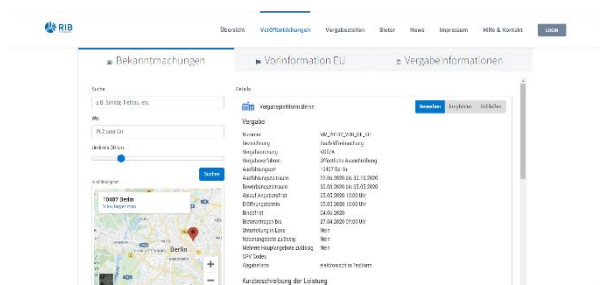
RIB

Übersicht Veröffentlichungen Vergabestellen Bieter News Impressum Hilfe & Kontakt LOGIN

Bekanntmachungen Vorinformation EU Vergabeinformationen

Suche

z.B. Sanitär, Teltow, etc.

Wo

PLZ oder Ort

Umkreis 30 km

Suchen

10407 Berlin

Berlin

Details

Vergabeplattform Berlin

Bewerben Empfehlen Schließen

Vergabe

| | |
|---|---|
| Nummer | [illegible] |
| Bezeichnung | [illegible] |
| Vergabeordnung | VOB/A |
| Vergabeverfahren | Öffentliche Ausschreibung |
| Ausführungsort | 12437 Berlin |
| Ausführungszeitraum | 27.04.2020 bis 31.10.2020 |
| Bewerbungszeitraum | 03.03.2020 bis 03.03.2020 |
| Ablauf Angebotsfrist | 03.03.2020 10:00 Uhr |
| Eröffnungstermin | 03.03.2020 10:00 Uhr |
| Bindefrist | 24.03.2020 |
| Bieterrückfragen bis | 27.04.2020 17:00 Uhr |
| Unterteilung in Lose | Nein |
| Nebenangebote zulässig | Nein |
| Mehrere Hauptangebote zulässig | Nein |
| CPV Codes | |
| Vergabeform | elektronisch in Textform |

Kurzbeschreibung der Leistung